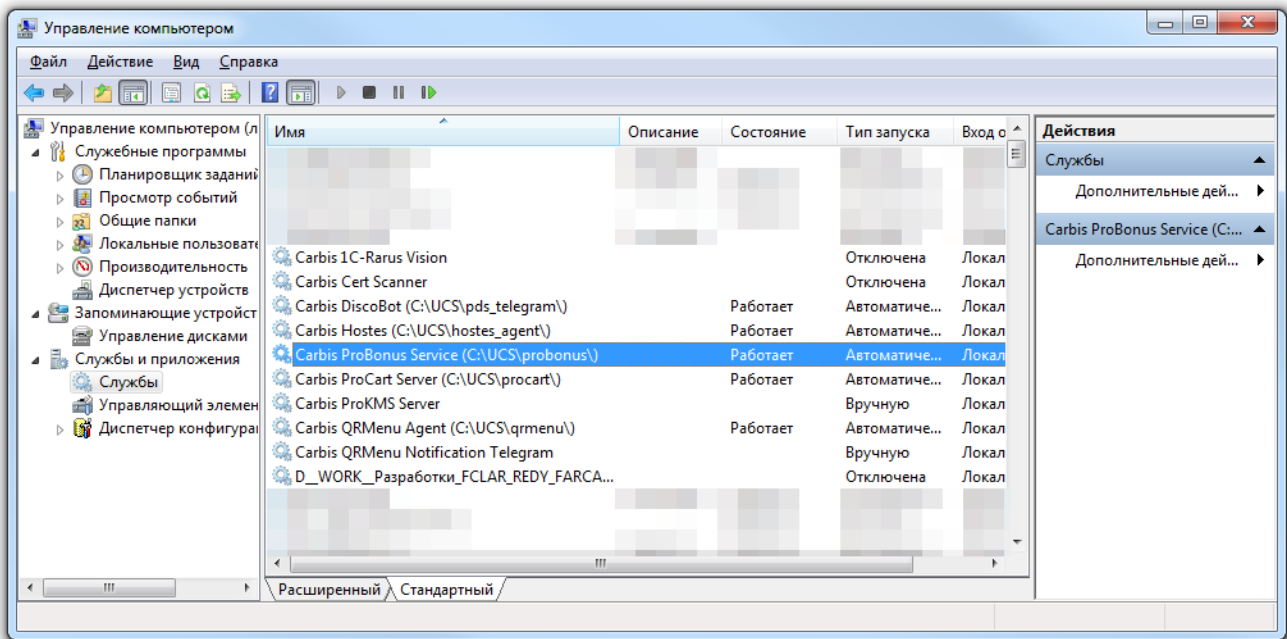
Управление компьютером

Файл Действие Вид Справка

Управление компьютером (л
Служебные программы
Планировщик заданий
Просмотр событий
Общие папки
Локальные пользовате
Производительность
Диспетчер устройств
Запоминающие устройст
Управление дисками
Службы и приложения
Службы
Управляющий элемен
Диспетчер конфигура

| Имя | Описание | Состояние | Тип запуска | Вход о |
|---|---|---|---|---|
| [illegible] | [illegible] | | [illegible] | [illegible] |
| Carbis 1C-Rarus Vision | | | Отключена | Локал |
| Carbis Cert Scanner | | | Отключена | Локал |
| Carbis DiscoBot (C:\UCS\pds_telegram\) | | Работает | Автоматиче... | Локал |
| Carbis Hostes (C:\UCS\hostes_agent\) | | Работает | Автоматиче... | Локал |
| Carbis ProBonus Service (C:\UCS\probonus\) | | Работает | Автоматиче... | Локал |
| Carbis ProCart Server (C:\UCS\procart\) | | Работает | Автоматиче... | Локал |
| Carbis ProKMS Server | | | Вручную | Локал |
| Carbis QRMenu Agent (C:\UCS\qrmenu\) | | Работает | Автоматиче... | Локал |
| Carbis QRMenu Notification Telegram | | | Вручную | Локал |
| D__WORK__Разработки_FCLAR_REDY_FARCA... | | | Отключена | Локал |
| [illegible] | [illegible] | | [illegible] | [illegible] |

Расширенный Стандартный

Действия
Службы
Дополнительные дей...
Carbis ProBonus Service (C:...
Дополнительные дей...